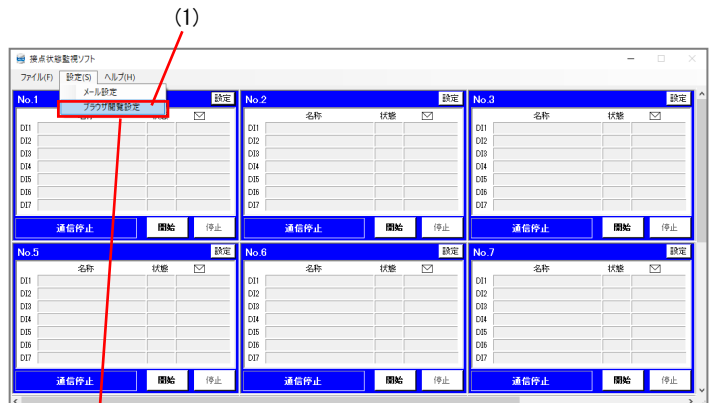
(1)

接点状態監視ソフト

ファイル(F) 設定(S) ヘルプ(H)

メール設定
ブラウザ閲覧設定

No.1 設定
名称 状態 ✉
DI1
DI2
DI3
DI4
DI5
DI6
DI7
通信停止 開始 停止

No.2 設定
名称 状態 ✉
DI1
DI2
DI3
DI4
DI5
DI6
DI7
通信停止 開始 停止

No.3 設定
名称 状態 ✉
DI1
DI2
DI3
DI4
DI5
DI6
DI7
通信停止 開始 停止

No.5 設定
名称 状態 ✉
DI1
DI2
DI3
DI4
DI5
DI6
DI7
通信停止 開始 停止

No.6 設定
名称 状態 ✉
DI1
DI2
DI3
DI4
DI5
DI6
DI7
通信停止 開始 停止

No.7 設定
名称 状態 ✉
DI1
DI2
DI3
DI4
DI5
DI6
DI7
通信停止 開始 停止